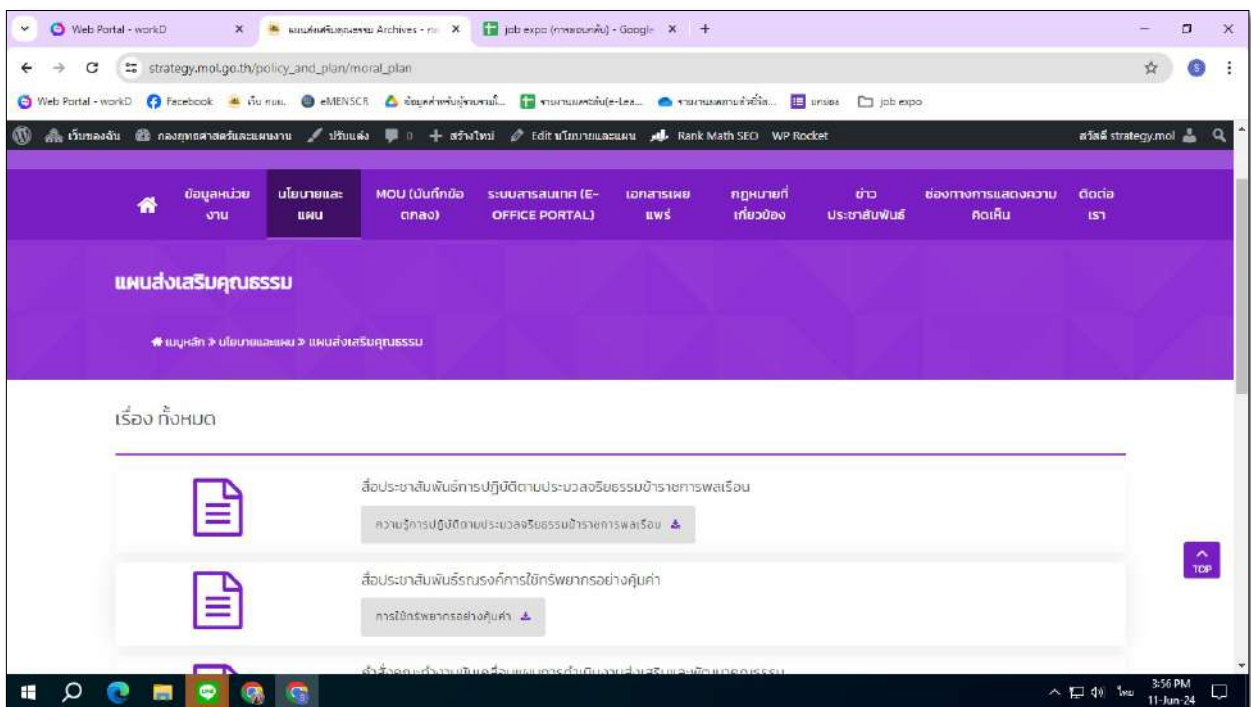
Web Portal - workD
แผนส่งเสริมคุณธรรม Archives - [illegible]
job expo (การตอบกลับ) - Google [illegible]
strategy.mol.go.th/policy_and_plan/moral_plan
Web Portal - workD  Facebook  เว็บ กนบ.  eMENSCR  ข้อมูลคำขอรับผู้ชนะรางวัล...  รายงานผลระดับ(e-Lea...  รายงานผลการดำเนินงาน...  บริการ  job expo
เว็บของฉัน  กองยุทธศาสตร์และแผนงาน  ปรับแต่ง  0  สร้างใหม่  Edit นโยบายและแผน  Rank Math SEO  WP Rocket  สวัสดี strategy.mol

ข้อมูลหน่วยงาน | นโยบายและแผน | MOU (บันทึกข้อตกลง) | ระบบสารสนเทศ (E-OFFICE PORTAL) | เอกสารเผยแพร่ | กฎหมายที่เกี่ยวข้อง | ข่าวประชาสัมพันธ์ | ช่องทางการแสดงความคิดเห็น | ติดต่อเรา

แผนส่งเสริมคุณธรรม

เมนูหลัก » นโยบายและแผน » แผนส่งเสริมคุณธรรม

เรื่อง ทั้งหมด

สื่อประชาสัมพันธ์การปฏิบัติตามประมวลจริยธรรมข้าราชการพลเรือน
ความรู้การปฏิบัติตามประมวลจริยธรรมข้าราชการพลเรือน

สื่อประชาสัมพันธ์รณรงค์การใช้ทรัพยากรอย่างคุ้มค่า
การใช้ทรัพยากรอย่างคุ้มค่า

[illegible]

TOP

3:56 PM
11-Jun-24